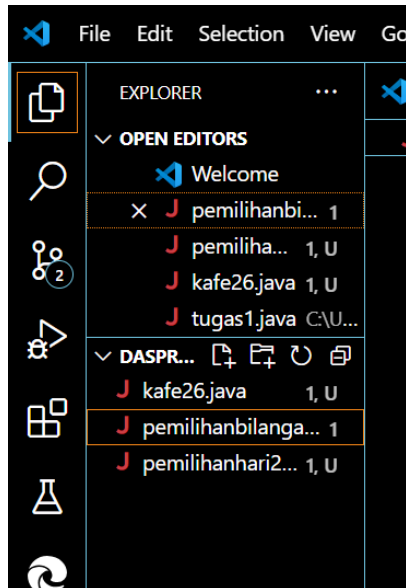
File Edit Selection View Go

2

EXPLORER ···

OPEN EDITORS

Welcome

× J pemilihanbi... 1

J pemiliha... 1, U

J kafe26.java 1, U

J tugas1.java C:\U...

DASPR...

J kafe26.java 1, U

J pemilihanbilanga... 1

J pemilihanhari2... 1, U